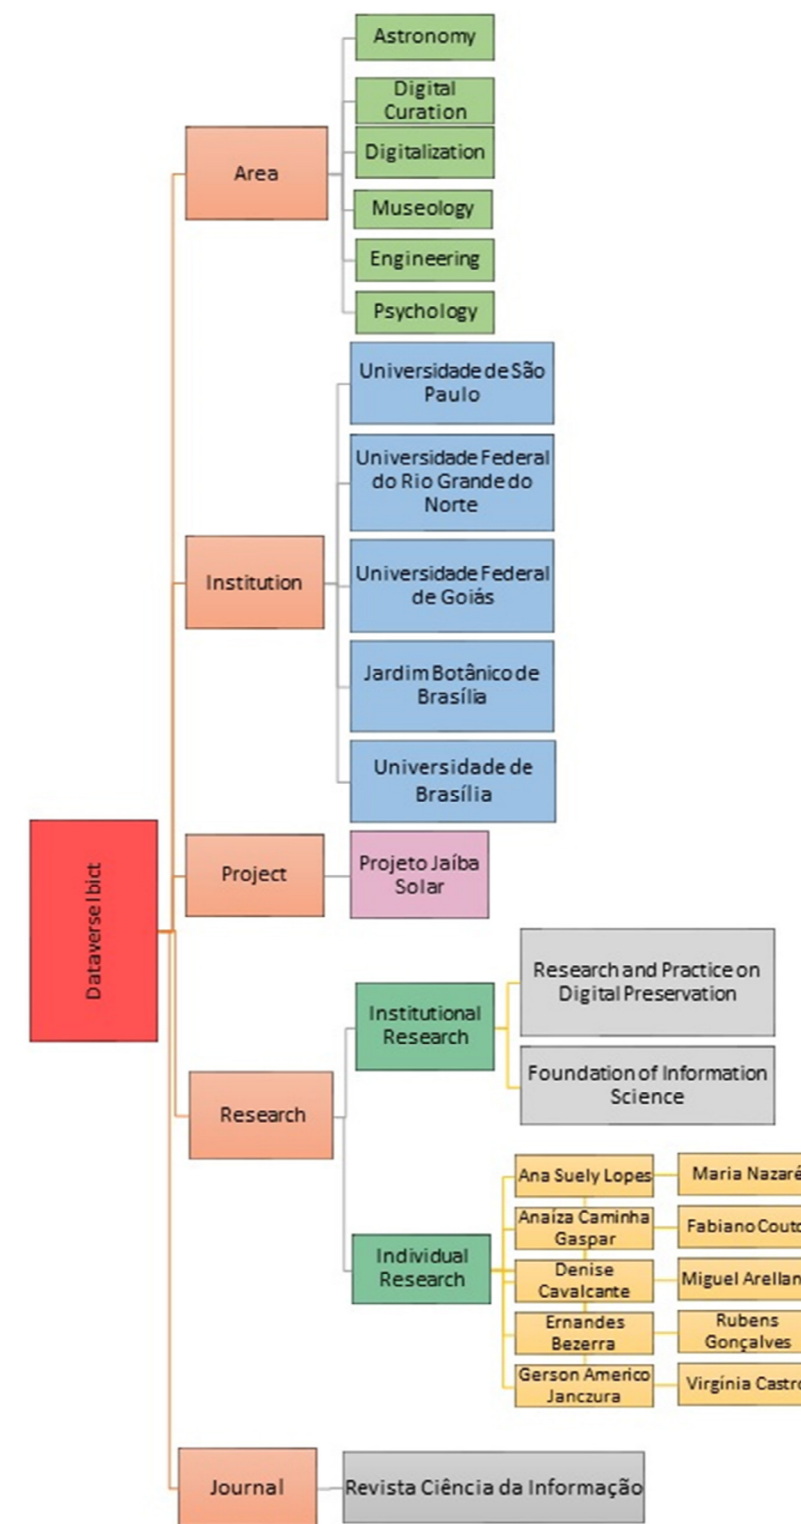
Dataverse Ibict

Area

Astronomy

Digital Curation

Digitalization

Museology

Engineering

Psychology

Institution

Universidade de São Paulo

Universidade Federal do Rio Grande do Norte

Universidade Federal de Goiás

Jardim Botânico de Brasília

Universidade de Brasília

Project

Projeto Jaíba Solar

Research

Institutional Research

Research and Practice on Digital Preservation

Foundation of Information Science

Individual Research

Ana Suely Lopes

Maria Nazaré

Anaíza Caminha Gaspar

Fabiano Couto

Denise Cavalcante

Miguel Arellan

Ernandes Bezerra

Rubens Gonçalves

Gerson Americo Janczura

Virgínia Castro

Journal

Revista Ciência da Informação